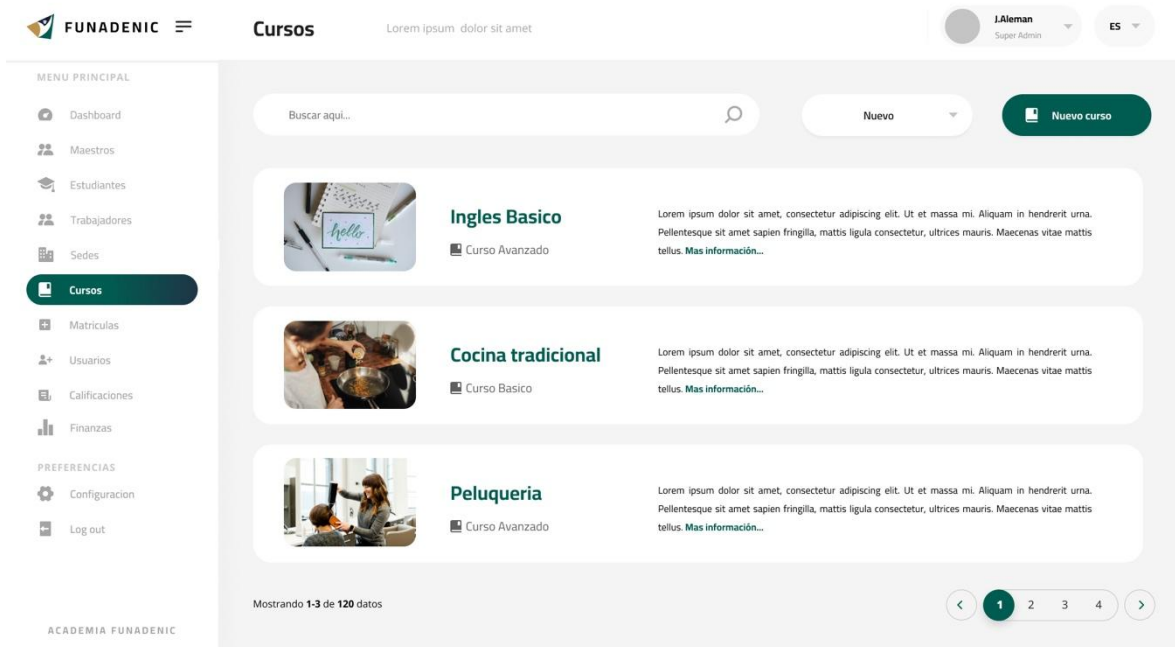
FUNADENIC

Cursos

Lorem ipsum dolor sit amet

J.Aleman
Super Admin

ES

MENU PRINCIPAL

Dashboard

Maestros

Estudiantes

Trabajadores

Sedes

Cursos

Matriculas

Usuarios

Calificaciones

Finanzas

PREFERENCIAS

Configuracion

Log out

ACADEMIA FUNADENIC

Buscar aqui...

Nuevo

Nuevo curso

hello

Ingles Basico

Curso Avanzado

Lorem ipsum dolor sit amet, consectetur adipiscing elit. Ut et massa mi. Aliquam in hendrerit urna. Pellentesque sit amet sapien fringilla, mattis ligula consectetur, ultrices mauris. Maecenas vitae mattis tellus. Mas información...

Cocina tradicional

Curso Basico

Lorem ipsum dolor sit amet, consectetur adipiscing elit. Ut et massa mi. Aliquam in hendrerit urna. Pellentesque sit amet sapien fringilla, mattis ligula consectetur, ultrices mauris. Maecenas vitae mattis tellus. Mas información...

Peluqueria

Curso Avanzado

Lorem ipsum dolor sit amet, consectetur adipiscing elit. Ut et massa mi. Aliquam in hendrerit urna. Pellentesque sit amet sapien fringilla, mattis ligula consectetur, ultrices mauris. Maecenas vitae mattis tellus. Mas información...

Mostrando 1-3 de 120 datos

1 2 3 4